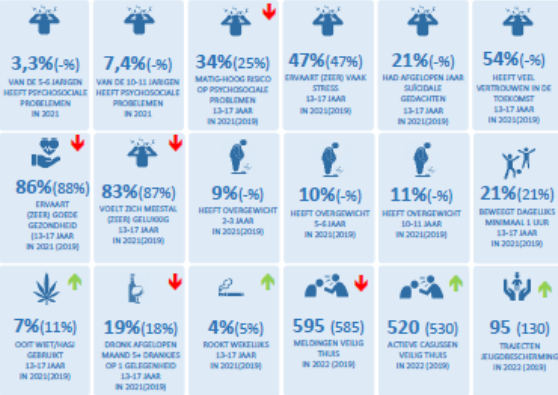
3,3%(-%)
VAN DE 5-6 JARIGEN HEEFT PSYCHOSOCIALE PROBLEMEN IN 2021

7,4%(-%)
VAN DE 10-11 JARIGEN HEEFT PSYCHOSOCIALE PROBLEMEN IN 2021

34%(25%)
MATIG-HOOG RISICO OP PSYCHOSOCIALE PROBLEMEN 13-17 JAAR IN 2021(2019)

47%(47%)
ERVAART (ZEER) VAAK STRESS 13-17 JAAR IN 2021(2019)

21%(-%)
HAD AFGELOPEN JAAR SUÏCIDALE GEDACHTEN 13-17 JAAR IN 2021(2019)

54%(-%)
HEEFT VEEL VERTROUWEN IN DE TOEKOMST 13-17 JAAR IN 2021(2019)

86%(88%)
ERVAART (ZEER) GOEDE GEZONDHEID 13-17 JAAR IN 2021 (2019)

83%(87%)
VOELT ZICH MEESTAL (ZEER) GELUKKIG 13-17 JAAR IN 2021(2019)

9%(-%)
HEEFT OVERGEWICHT 2-3 JAAR IN 2021(2019)

10%(-%)
HEEFT OVERGEWICHT 5-6 JAAR IN 2021(2019)

11%(-%)
HEEFT OVERGEWICHT 10-11 JAAR IN 2021(2019)

21%(21%)
BEWEEGT DAGELIJKS MINIMAAL 1 UUR 13-17 JAAR IN 2021(2019)

7%(11%)
OOIT WIET/HASJ GEBRUIKT 13-17 JAAR IN 2021(2019)

19%(18%)
DRONK AFGELOPEN MAAND 5+ DRANKJES OP 1 GELEGENHEID 13-17 JAAR IN 2021(2019)

4%(5%)
ROOKT WEKELIJKS 13-17 JAAR IN 2021(2019)

595 (585)
MELDINGEN VEILIG THUIS IN 2022 (2019)

520 (530)
ACTIEVE CASUSSEN VEILIG THUIS IN 2022 (2019)

95 (130)
TRAJECTEN JEUGDBESCHERMING IN 2022 (2019)